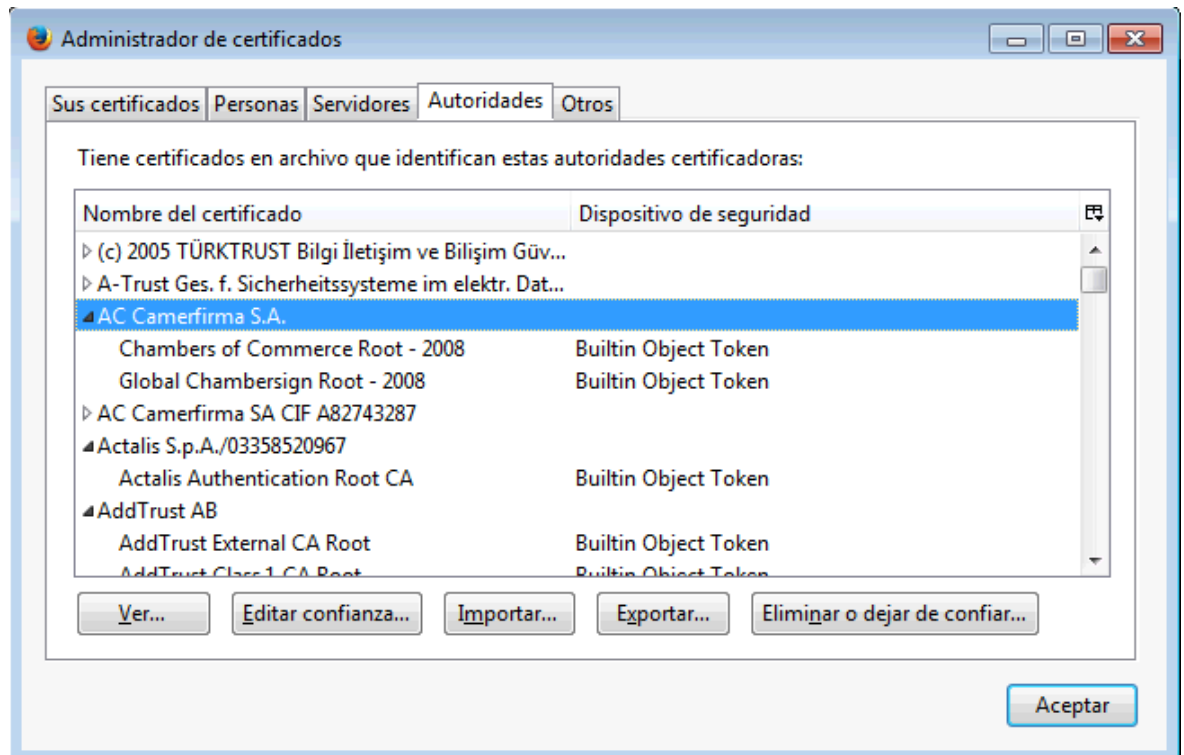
Administrador de certificados

Sus certificados | Personas | Servidores | Autoridades | Otros

Tiene certificados en archivo que identifican estas autoridades certificadoras:

| Nombre del certificado | Dispositivo de seguridad |
|---|---|
| ▷ (c) 2005 TÜRKTRUST Bilgi İletişim ve Bilişim Güv... | |
| ▷ A-Trust Ges. f. Sicherheitssysteme im elektr. Dat... | |
| ◢ AC Camerfirma S.A. | |
| Chambers of Commerce Root - 2008 | Builtin Object Token |
| Global Chambersign Root - 2008 | Builtin Object Token |
| ▷ AC Camerfirma SA CIF A82743287 | |
| ◢ Actalis S.p.A./03358520967 | |
| Actalis Authentication Root CA | Builtin Object Token |
| ◢ AddTrust AB | |
| AddTrust External CA Root | Builtin Object Token |
| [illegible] | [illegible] |

Ver... | Editar confianza... | Importar... | Exportar... | Eliminar o dejar de confiar...

Aceptar